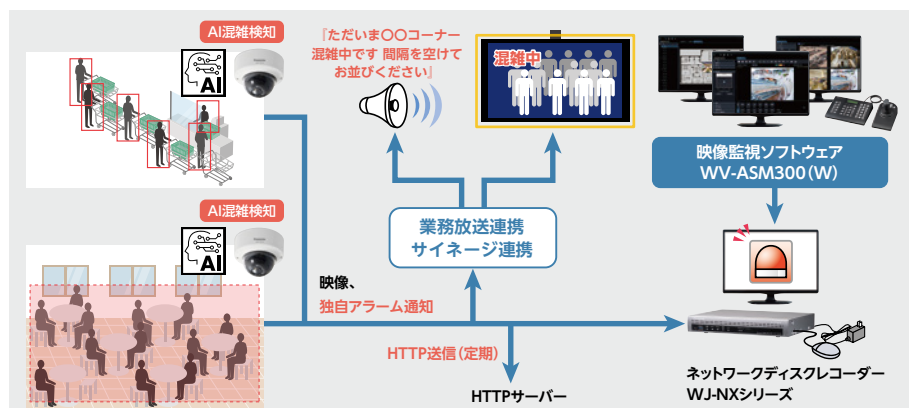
AI混雑検知

AI

『ただいま〇〇コーナー混雑中です 間隔を空けてお並びください』

混雑中

映像監視ソフトウェア
WV-ASM300（W）

AI混雑検知

AI

業務放送連携
サイネージ連携

映像、
独自アラーム通知

HTTP送信（定期）

HTTPサーバー

ネットワークディスクレコーダー
WJ-NXシリーズ